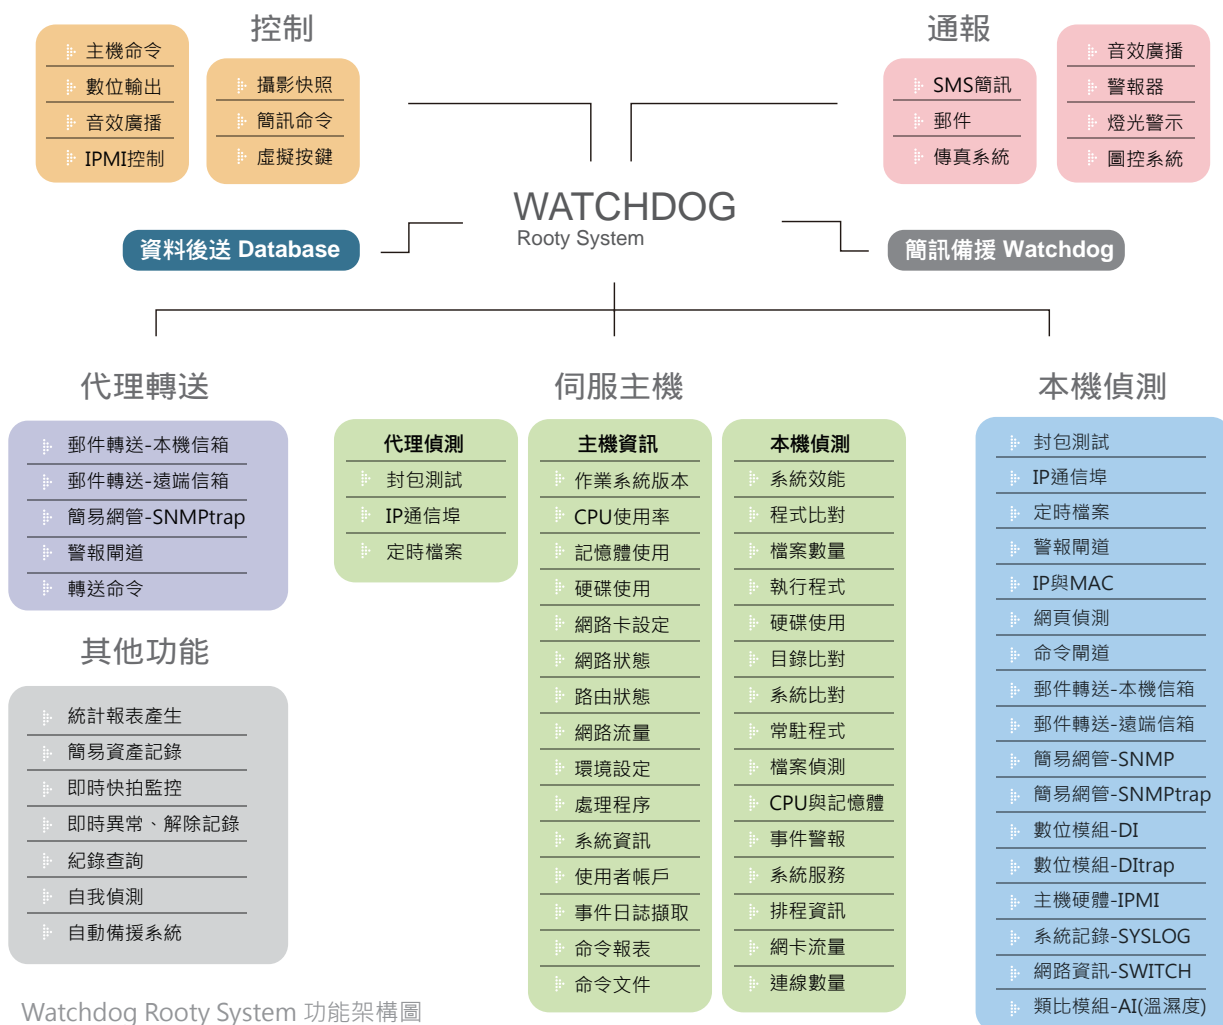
控制

主機命令
數位輸出
音效廣播
IPMI控制

攝影快照
簡訊命令
虛擬按鍵

通報

SMS簡訊
郵件
傳真系統

音效廣播
警報器
燈光警示
圖控系統

WATCHDOG
Rooty System

資料後送 Database

簡訊備援 Watchdog

代理轉送

郵件轉送-本機信箱
郵件轉送-遠端信箱
簡易網管-SNMPtrap
警報閘道
轉送命令

其他功能

統計報表產生
簡易資產記錄
即時快拍監控
即時異常、解除記錄
紀錄查詢
自我偵測
自動備援系統

伺服主機

代理偵測
封包測試
IP通信埠
定時檔案

主機資訊
作業系統版本
CPU使用率
記憶體使用
硬碟使用
網路卡設定
網路狀態
路由狀態
網路流量
環境設定
處理程序
系統資訊
使用者帳戶
事件日誌擷取
命令報表
命令文件

本機偵測
系統效能
程式比對
檔案數量
執行程式
硬碟使用
目錄比對
系統比對
常駐程式
檔案偵測
CPU與記憶體
事件警報
系統服務
排程資訊
網卡流量
連線數量

本機偵測

封包測試
IP通信埠
定時檔案
警報閘道
IP與MAC
網頁偵測
命令閘道
郵件轉送-本機信箱
郵件轉送-遠端信箱
簡易網管-SNMP
簡易網管-SNMPtrap
數位模組-DI
數位模組-DItrap
主機硬體-IPMI
系統記錄-SYSLOG
網路資訊-SWITCH
類比模組-AI(溫濕度)

Watchdog Rooty System 功能架構圖